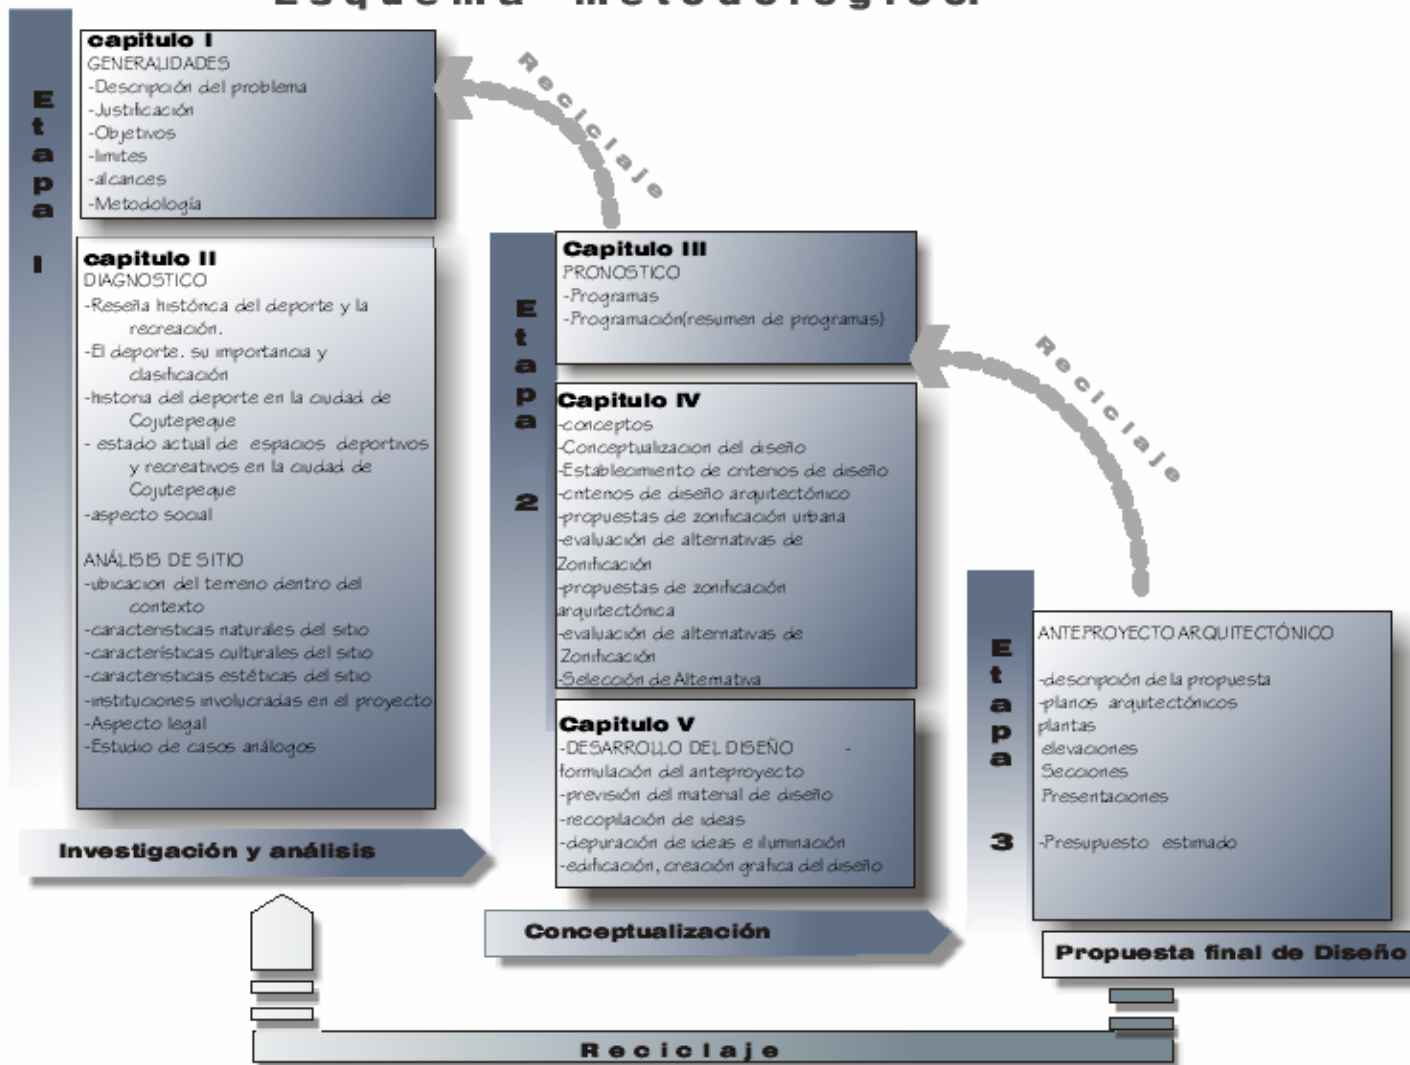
Esquema Metodologico

Etapa I

capitulo I
GENERALIDADES
-Descripción del problema
-Justificación
-Objetivos
-limites
-alcances
-Metodología

capitulo II
DIAGNOSTICO
-Reseña histórica del deporte y la recreación.
-El deporte. su importancia y clasificación
-historia del deporte en la ciudad de Cojutepeque
- estado actual de espacios deportivos y recreativos en la ciudad de Cojutepeque
-aspecto social

ANÁLISIS DE SITIO
-ubicacion del terreno dentro del contexto
-caracteristicas naturales del sitio
-caracteristicas culturales del sitio
-caracteristicas estéticas del sitio
-instituciones involucradas en el proyecto
-Aspecto legal
-Estudio de casos análogos

Investigación y análisis

Reciclaje

Etapa 2

Capitulo III
PRONOSTICO
-Programas
-Programación(resumen de programas)

Capitulo IV
-conceptos
-Conceptualizacion del diseño
-Establecimiento de criterios de diseño
-criterios de diseño arquitectónico
-propuestas de zonificación urbana
-evaluación de alternativas de Zonificación
-propuestas de zonificación arquitectónica
-evaluación de alternativas de Zonificación
-Selección de Alternativa

Capitulo V
-DESARROLLO DEL DISEÑO -formulación del anteproyecto
-previsión del material de diseño
-recopilación de ideas
-depuración de ideas e iluminación
-edificación, creación grafica del diseño

Conceptualización

Reciclaje

Etapa 3

ANTEPROYECTO ARQUITECTÓNICO

-descripción de la propuesta
-planos arquitectónicos
plantas
elevaciones
Secciones
Presentaciones

-Presupuesto estimado

Propuesta final de Diseño

Reciclaje